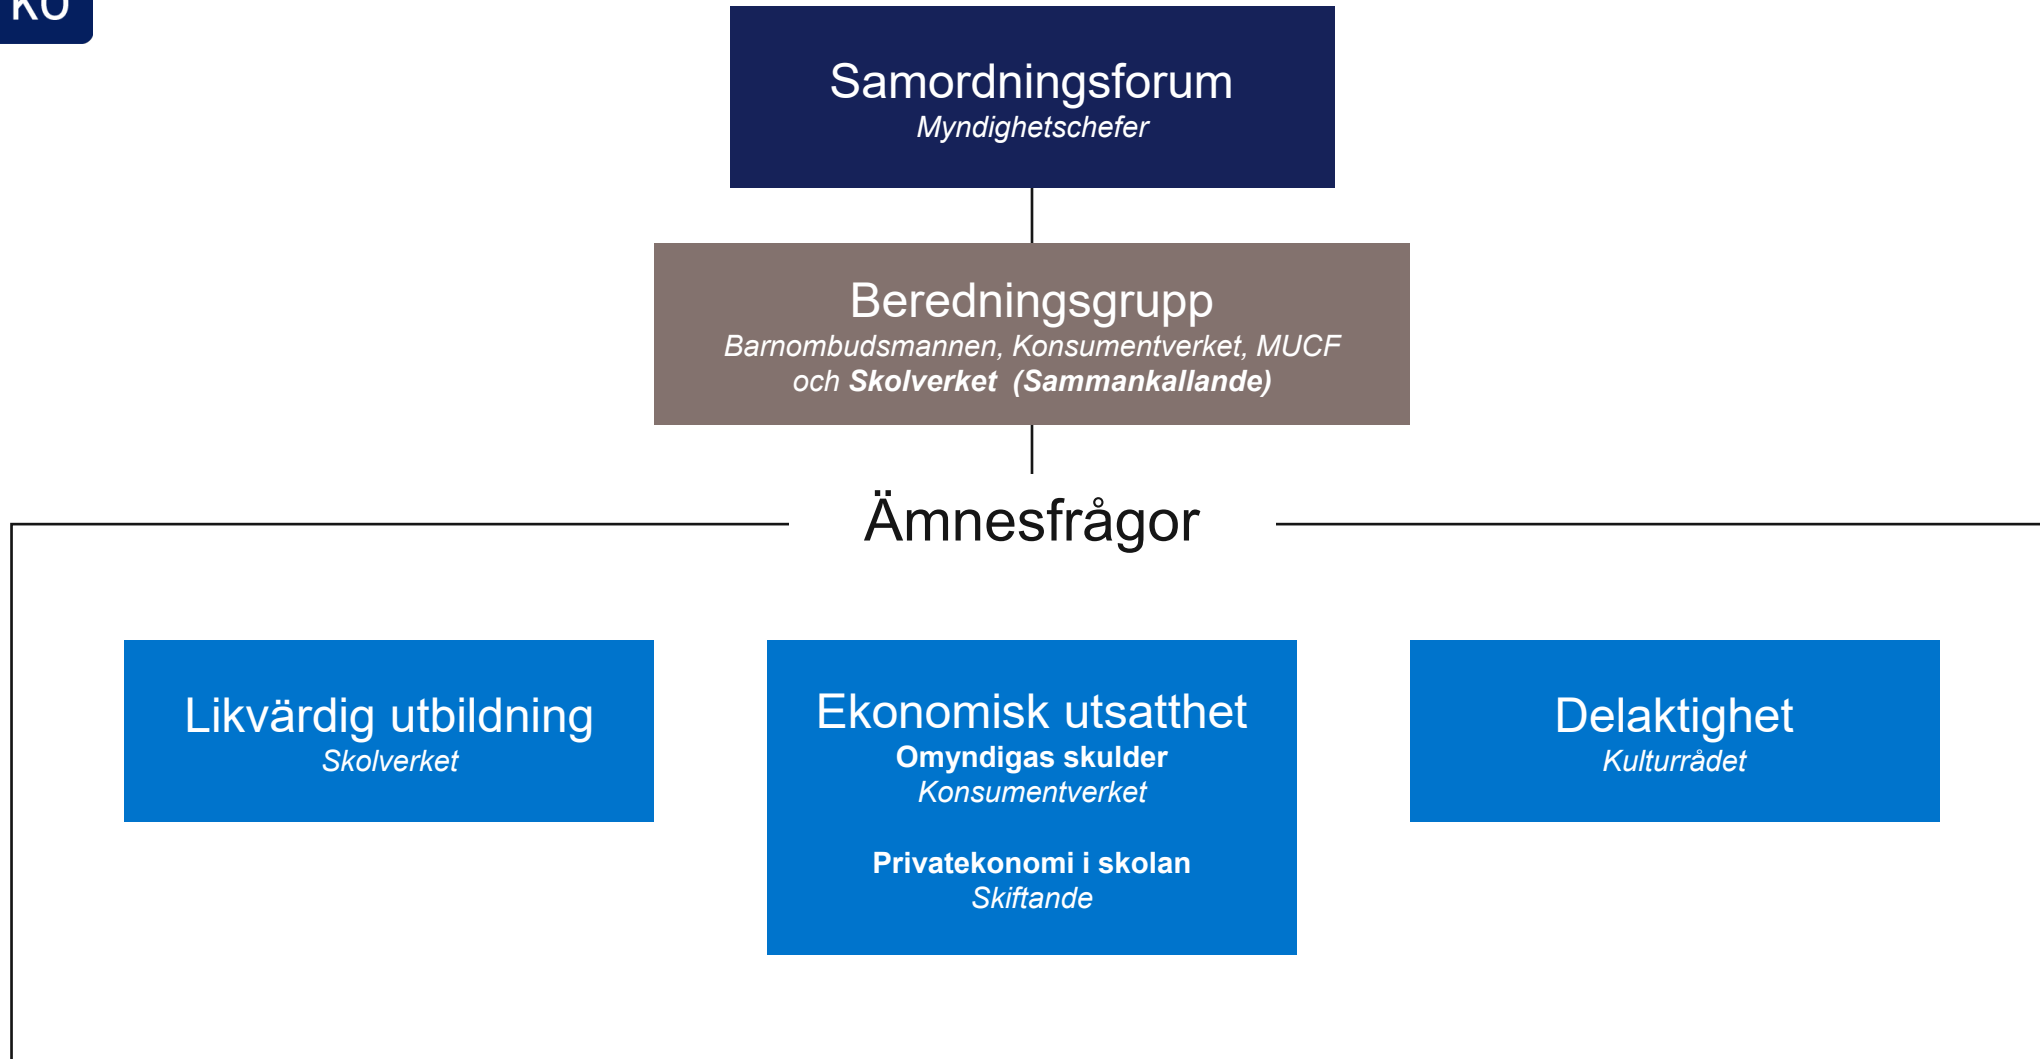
KO

Samordningsforum
Myndighetschefer

Beredningsgrupp
Barnombudsmannen, Konsumentverket, MUCF och Skolverket (Sammankallande)

Ämnesfrågor

Likvärdig utbildning
Skolverket

Ekonomisk utsatthet
Omyndigas skulder
Konsumentverket

Privatekonomi i skolan
Skiftande

Delaktighet
Kulturrådet